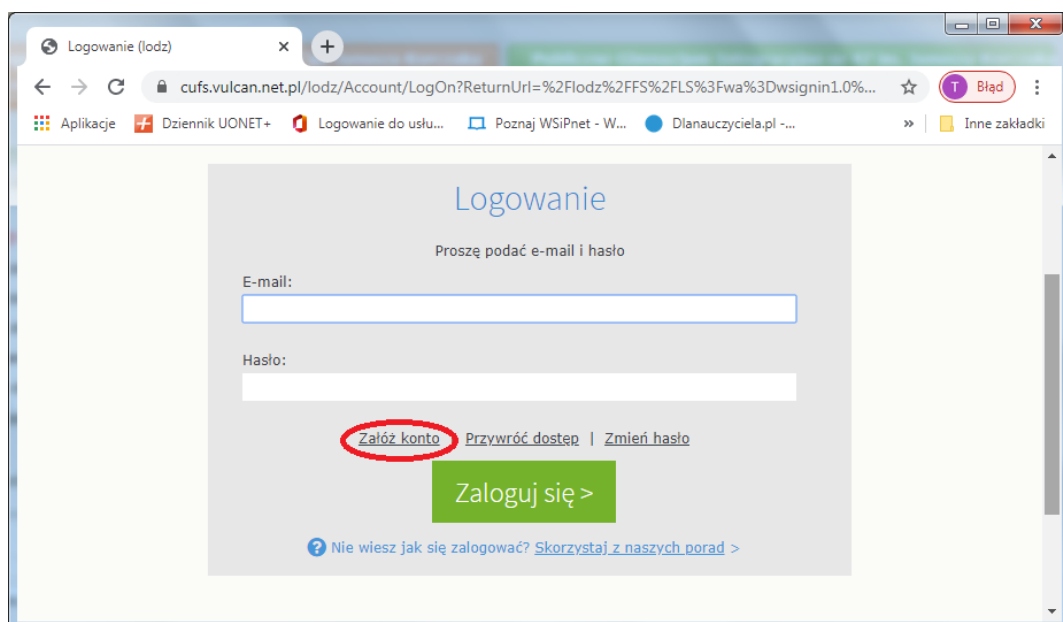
Logowanie (lodz)

cufs.vulcan.net.pl/lodz/Account/LogOn?ReturnUrl=%2Flodz%2FFS%2FLS%3Fwa%3Dwsignin1.0%...

T Błąd

Aplikacje | Dziennik UONET+ | Logowanie do usłu... | Poznaj WSiPnet - W... | Dlanauczyciela.pl -... | » | Inne zakładki

Logowanie

Proszę podać e-mail i hasło

E-mail:

Hasło:

Załóż konto | Przywróć dostęp | Zmień hasło

Zaloguj się >

Nie wiesz jak się zalogować? Skorzystaj z naszych porad >